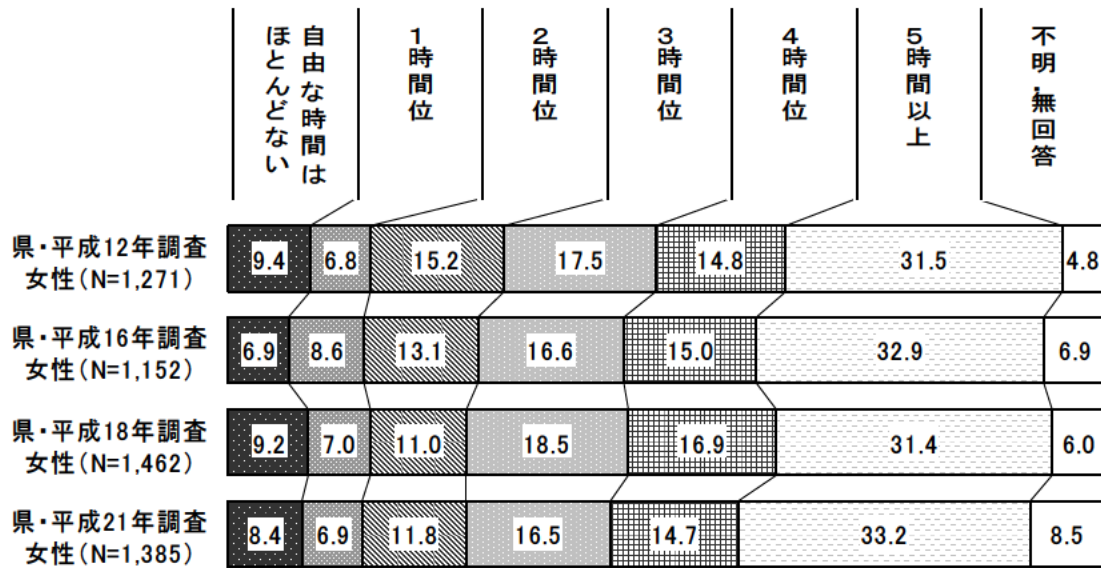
自由な時間はほとんどない
1時間位
2時間位
3時間位
4時間位
5時間以上
不明・無回答

県・平成12年調査 女性(N=1,271)

| 9.4 | 6.8 | 15.2 | 17.5 | 14.8 | 31.5 | 4.8 |
|---|---|---|---|---|---|---|

県・平成16年調査 女性(N=1,152)

| 6.9 | 8.6 | 13.1 | 16.6 | 15.0 | 32.9 | 6.9 |
|---|---|---|---|---|---|---|

県・平成18年調査 女性(N=1,462)

| 9.2 | 7.0 | 11.0 | 18.5 | 16.9 | 31.4 | 6.0 |
|---|---|---|---|---|---|---|

県・平成21年調査 女性(N=1,385)

| 8.4 | 6.9 | 11.8 | 16.5 | 14.7 | 33.2 | 8.5 |
|---|---|---|---|---|---|---|